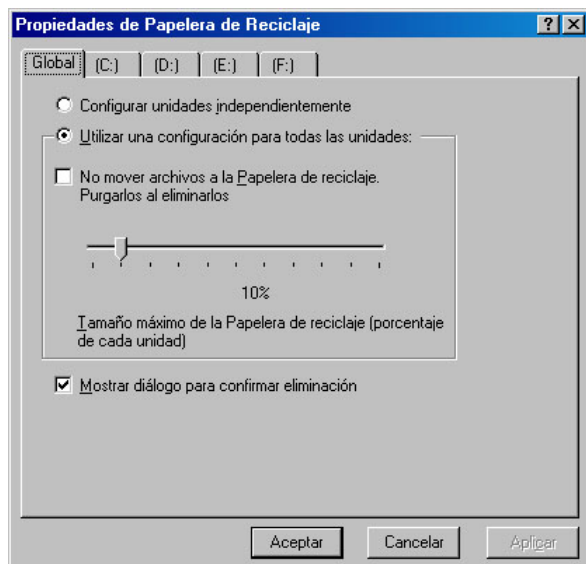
Propiedades de Papelera de Reciclaje

?

×

Global

(C:)

(D:)

(E:)

(F:)

Configurar unidades independientemente

Utilizar una configuración para todas las unidades:

No mover archivos a la Papelera de reciclaje. Purgarlos al eliminarlos

10%

Tamaño máximo de la Papelera de reciclaje (porcentaje de cada unidad)

Mostrar diálogo para confirmar eliminación

Aceptar

Cancelar

Aplicar